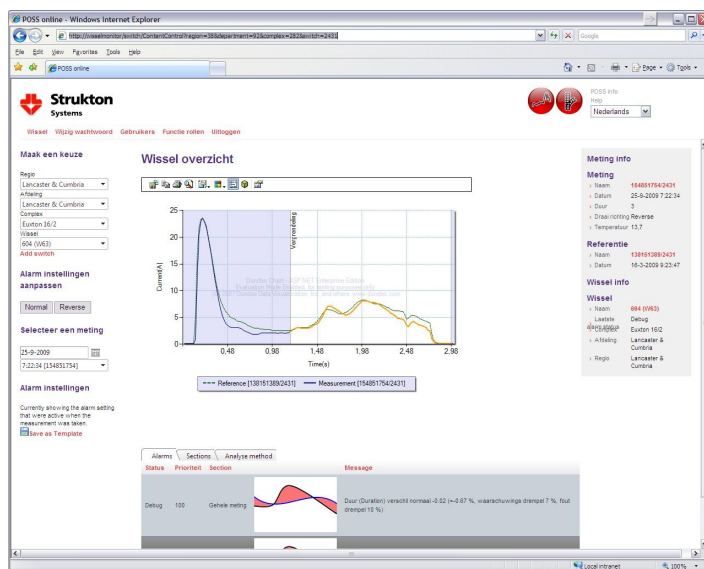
POSS online - Windows Internet Explorer

http://wisselmonitor/switch/ContentControl?region=38department=92&complex=282&switch=2431

Google

File Edit View Favorites Tools Help

POSS online

Page Tools

Strukton Systems

POSS Info
Help
Nederlands

Wissel Wijzig wachtwoord Gebruikers Functie rollen Uitloggen

Maak een keuze

Regio
Lancaster & Cumbria
Afdeling
Lancaster & Cumbria
Complex
Euxton 16/2
Wissel
604 (W63)
Add switch

Alarm instellingen aanpassen

Normal Reverse

Selecteer een meting

25-9-2009
7:22:34 [154851754]

Alarm instellingen

Currently showing the alarm setting that were active when the measurement was taken.
Save as Template

Wissel overzicht

25
20
15
10
5
0
Current(A)
Verzendeling
0,48 0,98 1,48 1,98 2,48 2,98
Time(s)

Reference [138151389/2431] Measurement [154851754/2431]

Dundas Chart - ASP.NET Enterprise Edition

Meting info

Meting
Naam 154851754/2431
Datum 25-9-2009 7:22:34
Duur 3
Draai richting Reverse
Temperatuur 13,7

Referentie
Naam 138151389/2431
Datum 16-3-2009 9:23:47

Wissel info

Wissel
Naam 604 (W63)
Laatste alarm status Debug
Complex Euxton 16/2
Afdeling Lancaster & Cumbria
Regio Lancaster & Cumbria

Alarms Sections Analyse method

| Status | Prioriteit | Section | | Message |
|---|---|---|---|---|
| Debug | 100 | Gehele meting | | Duur (Duration) verschil normaal -0.02 (=-0.67 %, waarschuwings drempel 7 %, fout drempel 10 %) |

Local intranet 100%